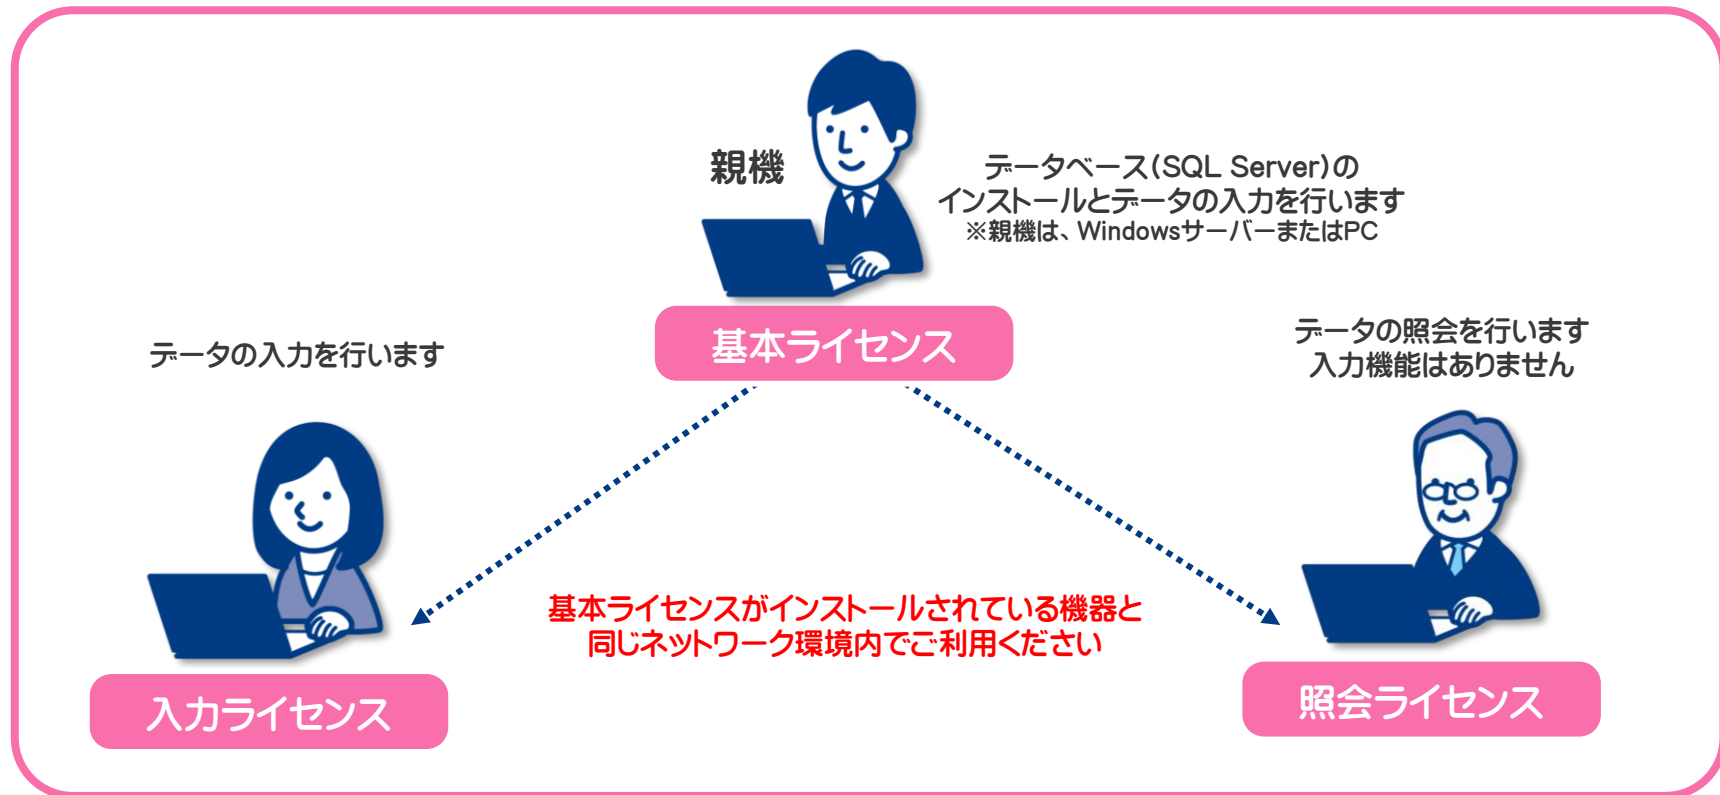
親機

データベース(SQL Server)の
インストールとデータの入力を行います
※親機は、WindowsサーバーまたはPC

基本ライセンス

データの入力を行います

データの照会を行います
入力機能はありません

基本ライセンスがインストールされている機器と
同じネットワーク環境内でご利用ください

入力ライセンス

照会ライセンス